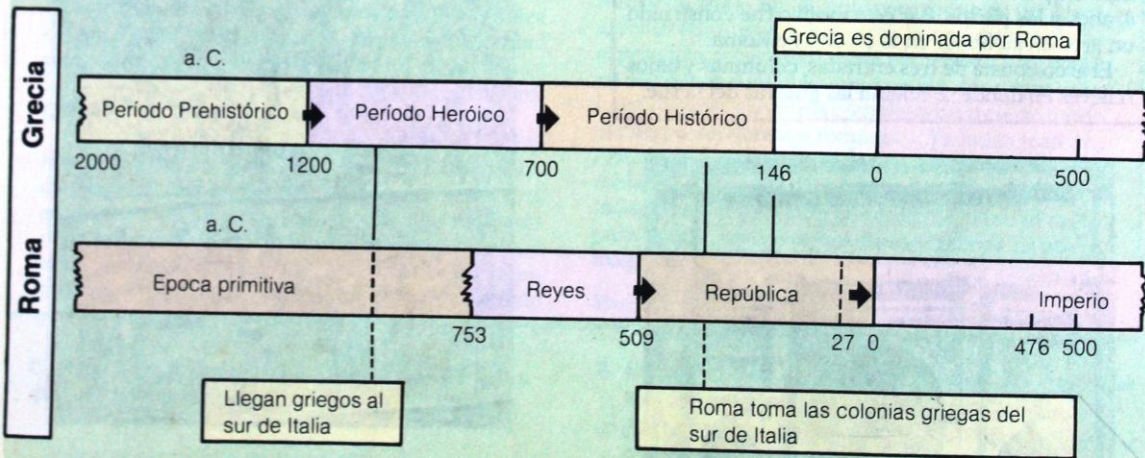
Grecia es dominada por Roma

Grecia

a. C.

Período Prehistórico

Período Heróico

Período Histórico

2000 1200 700 146 0 500

Roma

a. C.

Epoca primitiva

Reyes

República

Imperio

753 509 27 0 476 500

Llegan griegos al sur de Italia

Roma toma las colonias griegas del sur de Italia